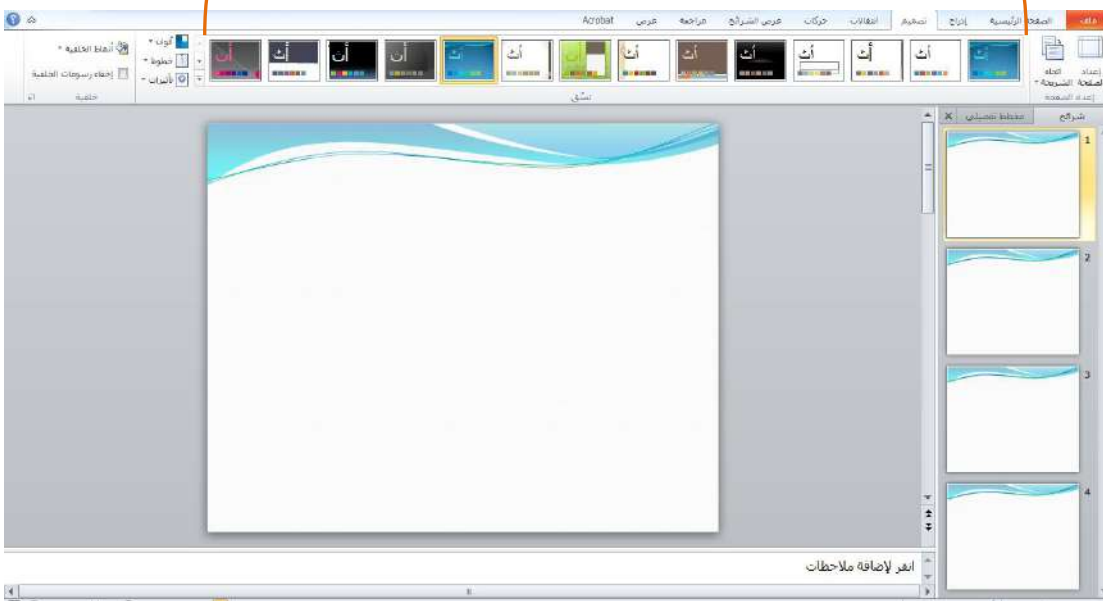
ملف الصفحة الرئيسية إدراج تصميم انتقالات حركات عرض الشرائح مراجعة عرض Acrobat

إعداد الصفحة اتجاه الشريحة

إعداد الصفحة

أث أث أث أث أث أث أث أث أث أث أث أث أث أث

نسق

ألوان خطوط تأثيرات

أنماط الخلفية إخفاء رسومات الخلفية

خلفية

شرائح مخطط تفصيلي

1
2
3
4

انقر لإضافة ملاحظات